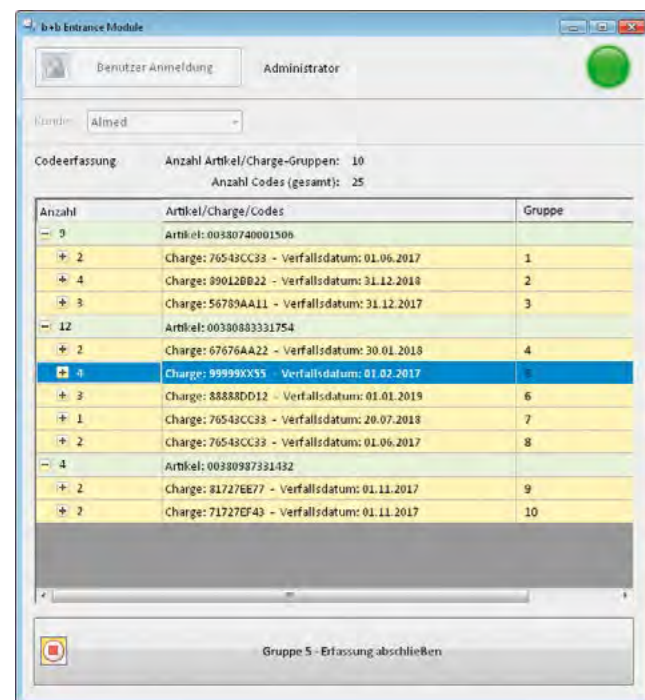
b+b Entrance Module

Benutzer Anmeldung Administrator

Kunde: Almed

Codeerfassung Anzahl Artikel/Charge-Gruppen: 10
Anzahl Codes (gesamt): 25

| Anzahl | Artikel/Charge/Codes | Gruppe |
|---|---|---|
| − 9 | Artikel: 00380740001506 | |
| + 2 | Charge: 76543CC33 - Verfallsdatum: 01.06.2017 | 1 |
| + 4 | Charge: 89012BB22 - Verfallsdatum: 31.12.2018 | 2 |
| + 3 | Charge: 56789AA11 - Verfallsdatum: 31.12.2017 | 3 |
| − 12 | Artikel: 00380883331754 | |
| + 2 | Charge: 67676AA22 - Verfallsdatum: 30.01.2018 | 4 |
| + 4 | Charge: 99999XX55 - Verfallsdatum: 01.02.2017 | 5 |
| + 3 | Charge: 88888DD12 - Verfallsdatum: 01.01.2019 | 6 |
| + 1 | Charge: 76543CC33 - Verfallsdatum: 20.07.2018 | 7 |
| + 2 | Charge: 76543CC33 - Verfallsdatum: 01.06.2017 | 8 |
| − 4 | Artikel: 00380987331432 | |
| + 2 | Charge: 81727EE77 - Verfallsdatum: 01.11.2017 | 9 |
| + 2 | Charge: 71727EF43 - Verfallsdatum: 01.11.2017 | 10 |

Gruppe 5 - Erfassung abschließen